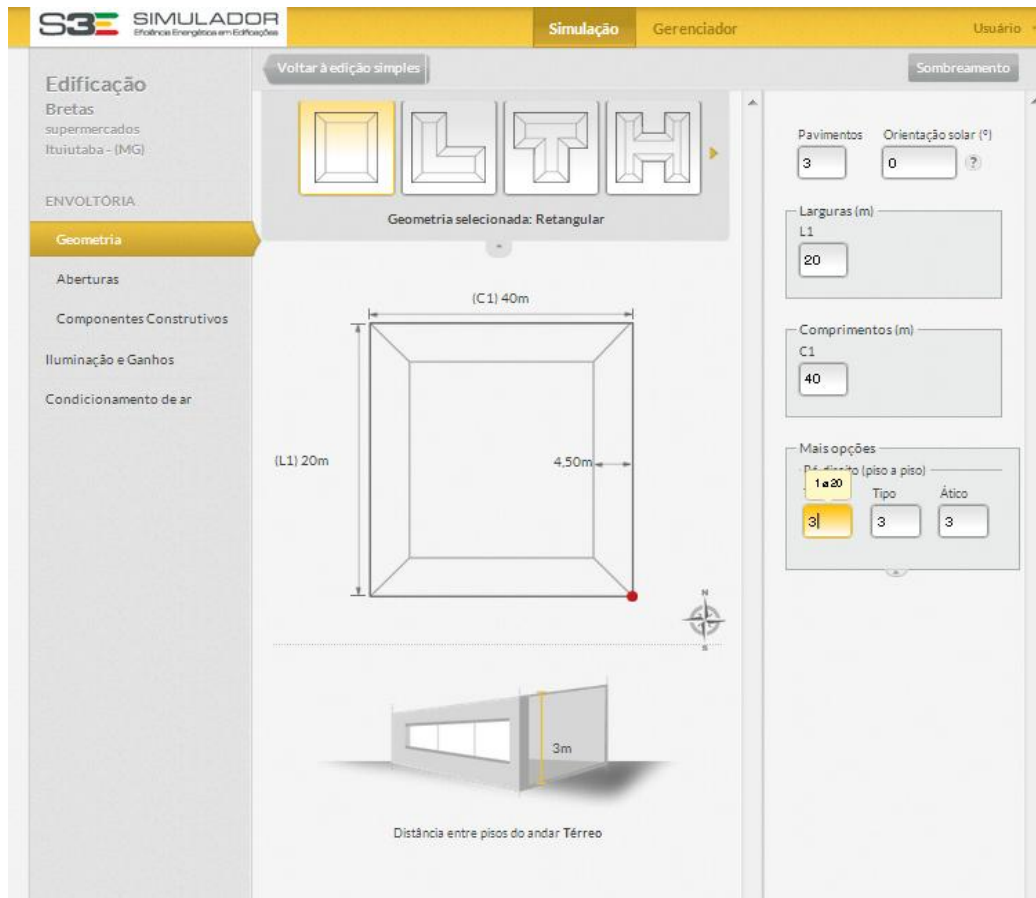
S3E SIMULADOR
Eficiência Energética em Edificações

Simulação Gerenciador Usuário

Voltar à edição simples

Sombreamento

Edificação
Bretas
supermercados
Ituiutaba - (MG)

ENVOLTÓRIA

Geometria

Aberturas

Componentes Construtivos

Iluminação e Ganhos

Condicionamento de ar

Geometria selecionada: Retangular

(C1) 40m

(L1) 20m

4,50m

N

S

3m

Distância entre pisos do andar Térreo

Pavimentos
3

Orientação solar (°)
0

?

Larguras (m)
L1
20

Comprimentos (m)
C1
40

Mais opções
Pé direito (piso a piso)
1 a 20
3
Tipo
3
Ático
3